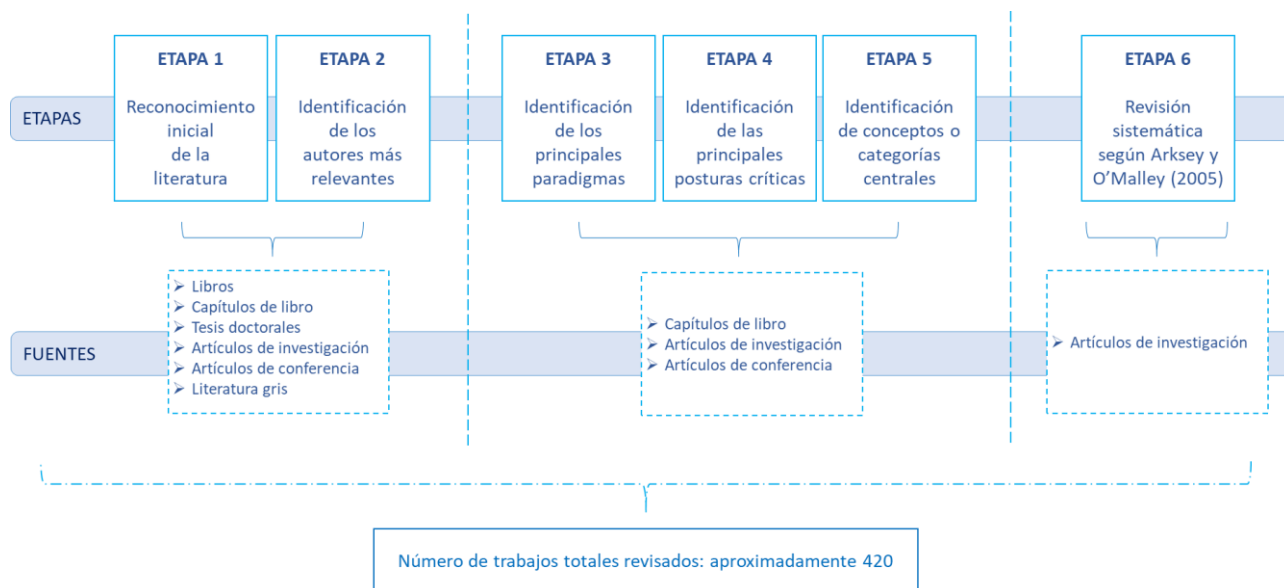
ETAPAS

ETAPA 1
Reconocimiento inicial de la literatura

ETAPA 2
Identificación de los autores más relevantes

ETAPA 3
Identificación de los principales paradigmas

ETAPA 4
Identificación de las principales posturas críticas

ETAPA 5
Identificación de conceptos o categorías centrales

ETAPA 6
Revisión sistemática según Arksey y O'Malley (2005)

FUENTES

➢ Libros
➢ Capítulos de libro
➢ Tesis doctorales
➢ Artículos de investigación
➢ Artículos de conferencia
➢ Literatura gris

➢ Capítulos de libro
➢ Artículos de investigación
➢ Artículos de conferencia

➢ Artículos de investigación

Número de trabajos totales revisados: aproximadamente 420